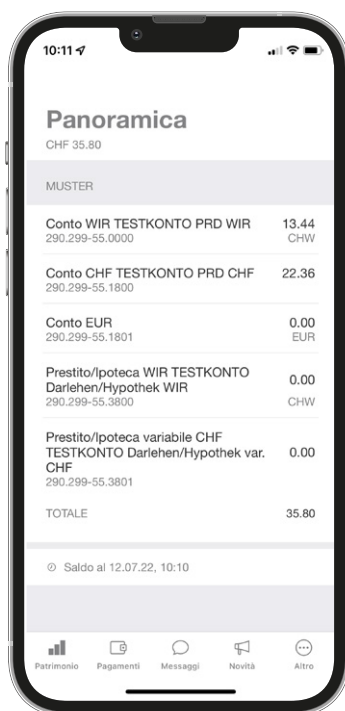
10:11

Panoramica
CHF 35.80

MUSTER

Conto WIR TESTKONTO PRD WIR 13.44
290.299-55.0000 CHW

Conto CHF TESTKONTO PRD CHF 22.36
290.299-55.1800

Conto EUR 0.00
290.299-55.1801 EUR

Prestito/Ipoteca WIR TESTKONTO Darlehen/Hypothek WIR 0.00
290.299-55.3800 CHW

Prestito/Ipoteca variabile CHF TESTKONTO Darlehen/Hypothek var. CHF 0.00
290.299-55.3801

TOTALE 35.80

Saldo al 12.07.22, 10:10

Patrimonio Pagamenti Messaggi Novità Altro